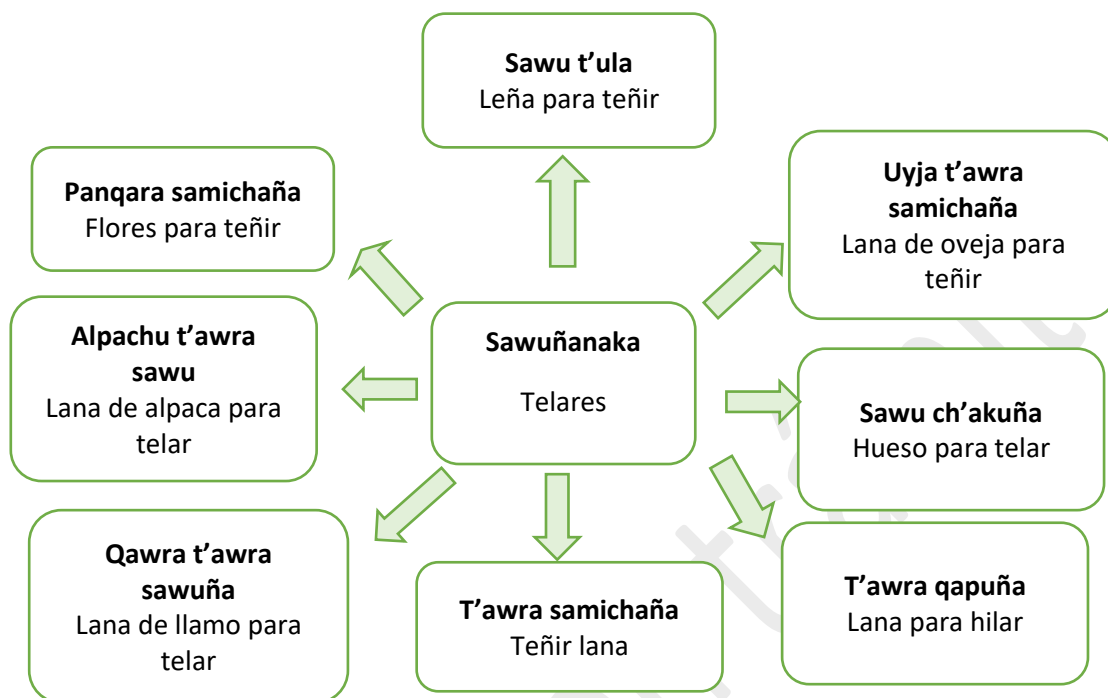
**Sawu t'ula**
Leña para teñir

**Panqara samichaña**
Flores para teñir

**Uyja t'awra samichaña**
Lana de oveja para teñir

**Alpachu t'awra sawu**
Lana de alpaca para telar

**Sawuñanaka**
Telares

**Sawu ch'akuña**
Hueso para telar

**Qawra t'awra sawuña**
Lana de llamo para telar

**T'awra samichaña**
Teñir lana

**T'awra qapuña**
Lana para hilar